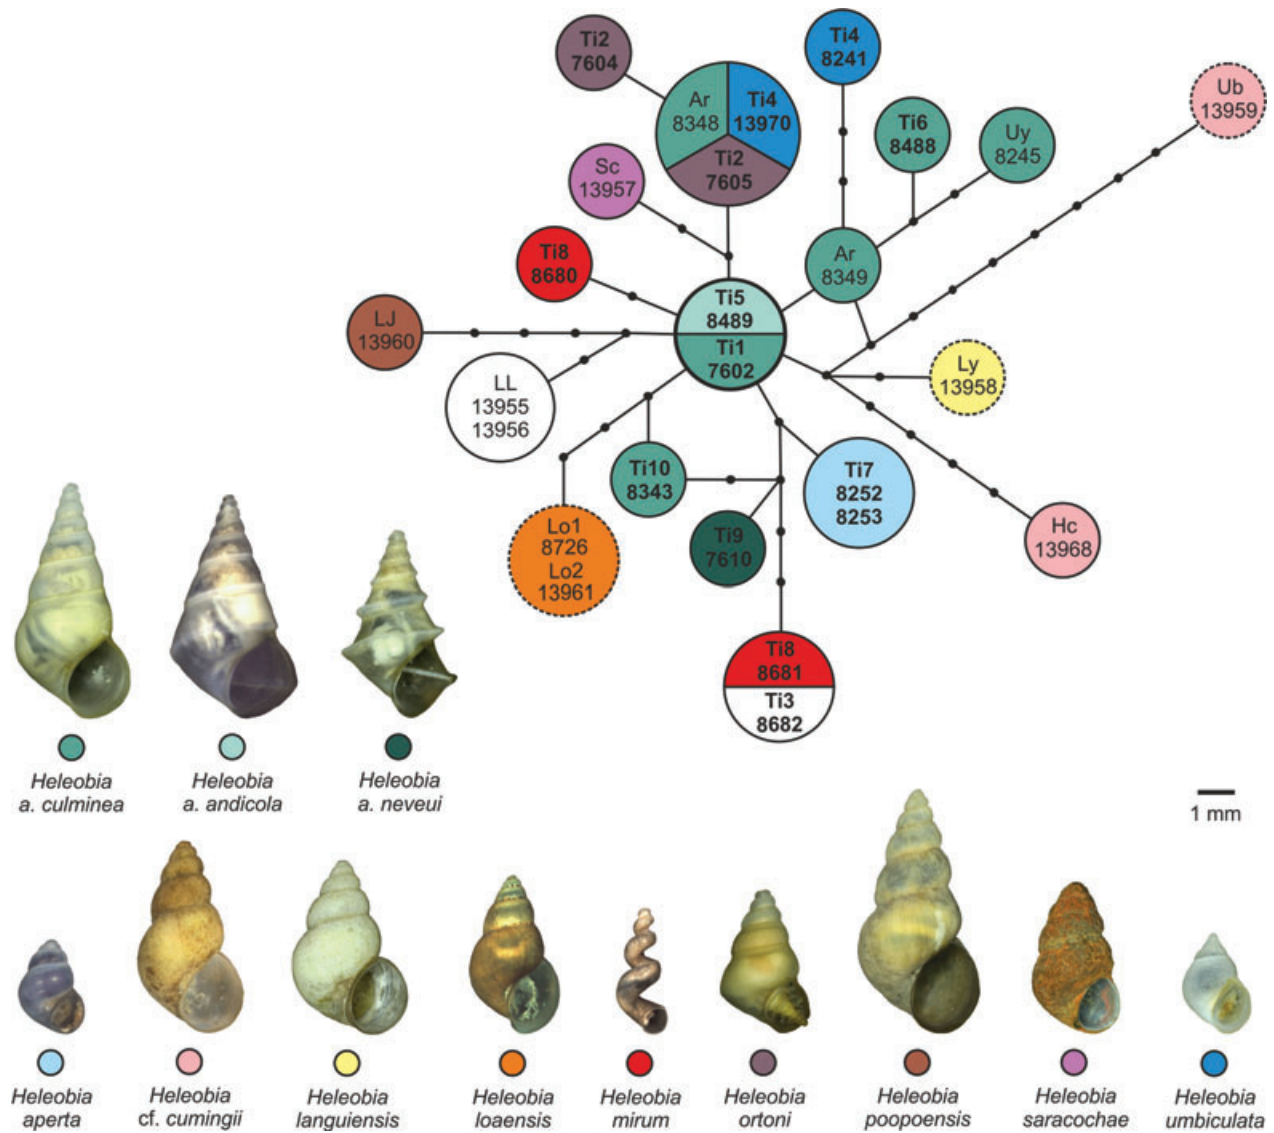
Ti2
7604

Ar
8348

Ti4
13970

Ti2
7605

Ti4
8241

Ti6
8488

Uy
8245

Ub
13959

Sc
13957

Ti8
8680

Ar
8349

Ti5
8489

Ti1
7602

LJ
13960

LL
13955
13956

Ly
13958

Ti10
8343

Ti7
8252
8253

Lo1
8726
Lo2
13961

Ti9
7610

Hc
13968

Ti8
8681

Ti3
8682

Heleobia a. culminea

Heleobia a. andicola

Heleobia a. neveui

1 mm

Heleobia aperta

Heleobia cf. cumingii

Heleobia languiensis

Heleobia loaensis

Heleobia mirum

Heleobia ortoni

Heleobia poopoensis

Heleobia saracochae

Heleobia umbiculata